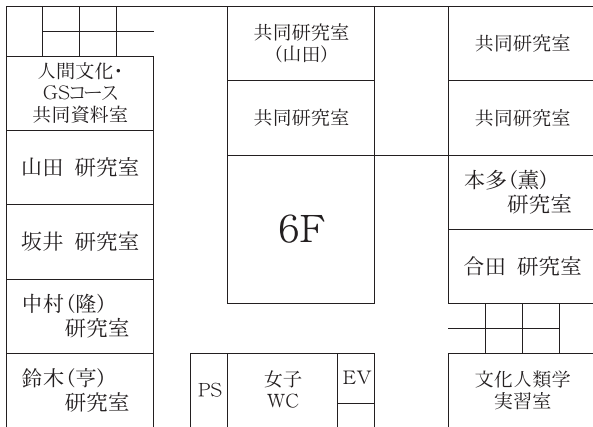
共同研究室
（山田）

共同研究室

共同研究室

共同研究室

人間文化・
GSコース
共同資料室

山田 研究室

坂井 研究室

中村（隆）
研究室

鈴木（亨）
研究室

6F

本多（薫）
研究室

合田 研究室

PS

女子
WC

EV

文化人類学
実習室